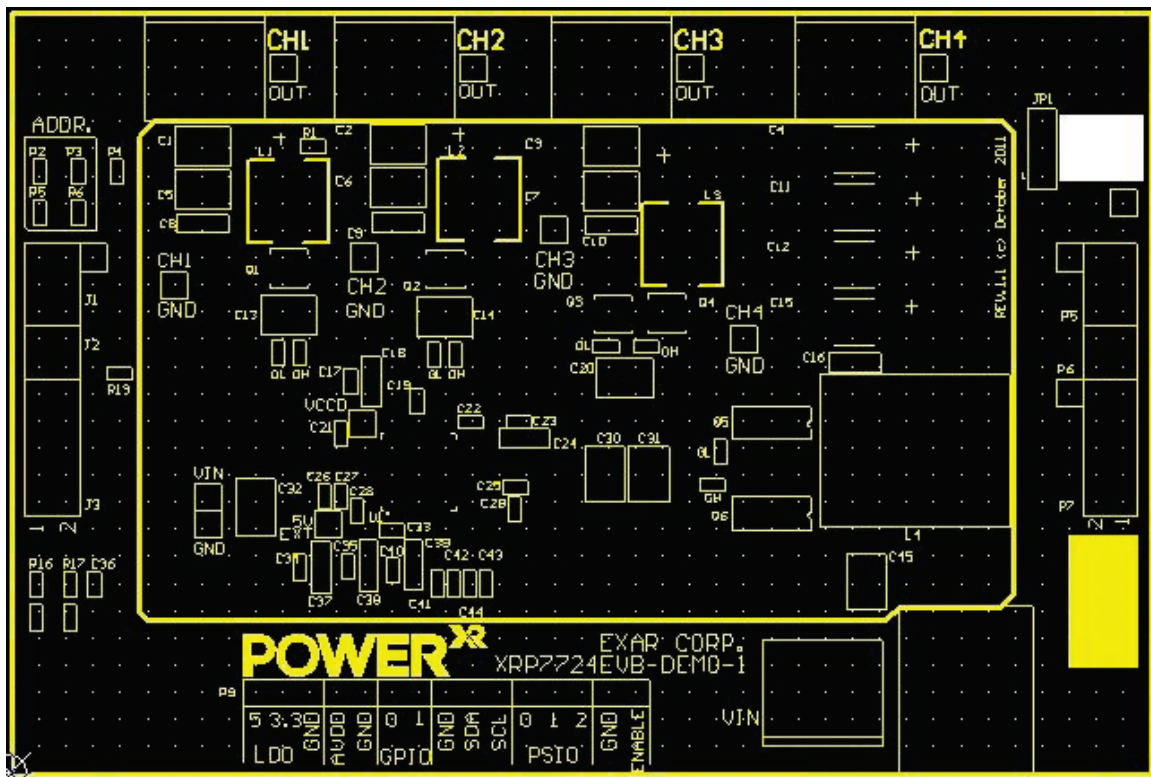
CH1
OUT
CH2
OUT
CH3
OUT
CH4
OUT
ADDR.
P2 P3 P4
P5 P6
C1 L1 R1 C2
C5 C6
C8 C9
CH1
GND
Q1
CH2
GND
Q2
C9 L2
C7
C10
CH3
GND
Q3
L3
Q4
C4
C11
C12
C15
CH4
GND
C16
REV1.1 (c) October 2011
JP1
J1
J2
R19
C13
GL GH
C14
GL GH
C17 C18
C19
VCCD
C21
C22
C23
C24
GL GH
C20
C30 C31
Q5
GL
GH
Q6
L4
P5
P6
P7
VIN
C32
C26 C27
C28
C25
C29
5V
EXT
U1
C33
C34
C35
C40
C39
C42 C43
C37
C38
C41
C44
C45
GND
J3
1 2
R16 R17 C36
2 1
POWER XR
EXAR CORP.
XRP7724EVB-DEMO-1
P9
5 3.3 GND
LDO
AVDD GND
0 1
GPIO
GND SDA SCL
0 1 2
PSIO
GND ENABLE
VIN